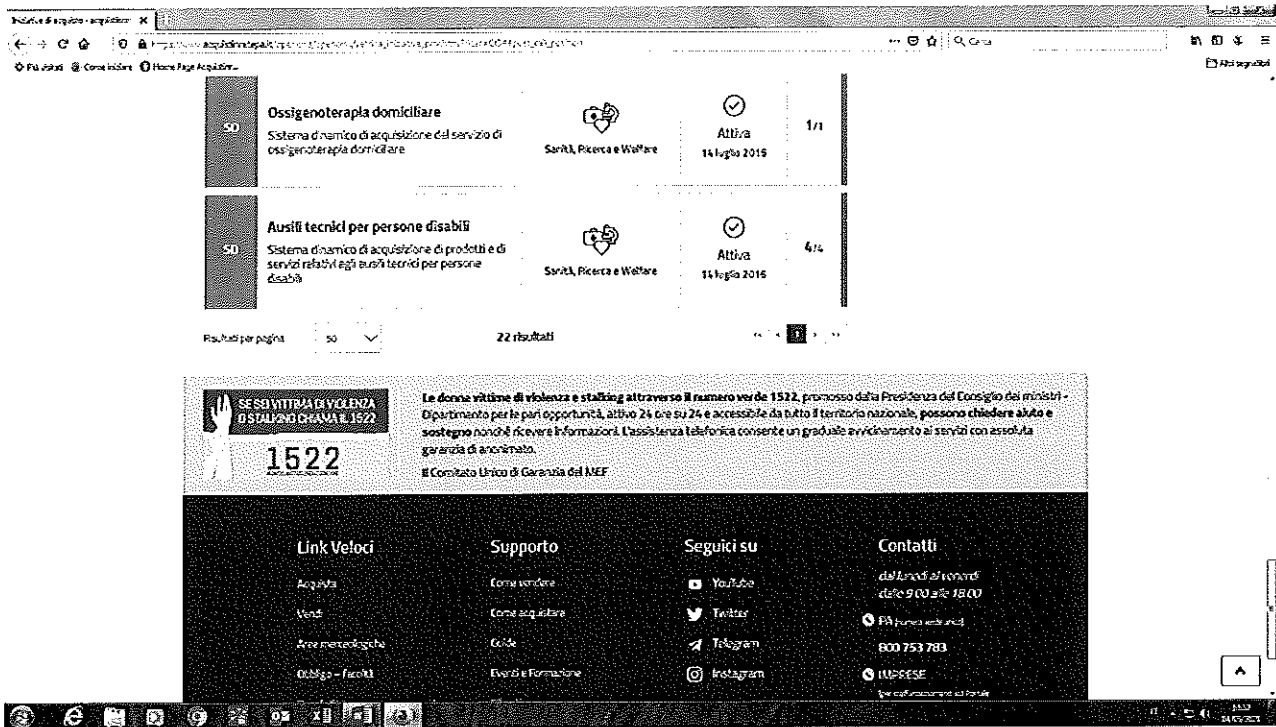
Iniziative di acquisto - acquisti... ×

acquistinretepa.it

Più visitati Come iniziare Home Page Acquistin...

Altri segnalibri

SD

Ossigenoterapia domiciliare

Sistema dinamico di acquisizione del servizio di ossigenoterapia domiciliare

Sanità, Ricerca e Welfare

Attiva

14 luglio 2016

1/1

SD

Ausili tecnici per persone disabili

Sistema dinamico di acquisizione di prodotti e di servizi relativi agli ausili tecnici per persone disabili

Sanità, Ricerca e Welfare

Attiva

14 luglio 2016

4/4

Risultati per pagina 50

22 risultati

1

SE SEI VITTIMA DI VIOLENZA O STALKING CHIAMA IL 1522

1522

Le donne vittime di violenza e stalking attraverso il numero verde 1522, promosso dalla Presidenza del Consiglio dei ministri - Dipartimento per le pari opportunità, attivo 24 ore su 24 e accessibile da tutto il territorio nazionale, possono chiedere aiuto e sostegno nonché ricevere informazioni. L'assistenza telefonica consente un graduale avvicinamento ai servizi con assoluta garanzia di anonimato.

Il Comitato Unico di Garanzia del MEF

Link Veloci

Acquista

Vendi

Aree merceologiche

Obblighi - facoltà

Supporto

Come vendere

Come acquistare

Guide

Eventi e Formazione

Seguici su

YouTube

Twitter

Telegram

Instagram

Contatti

dal lunedì al venerdì dalle 9:00 alle 18:00

PA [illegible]

800 753 783

IMPRESE

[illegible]